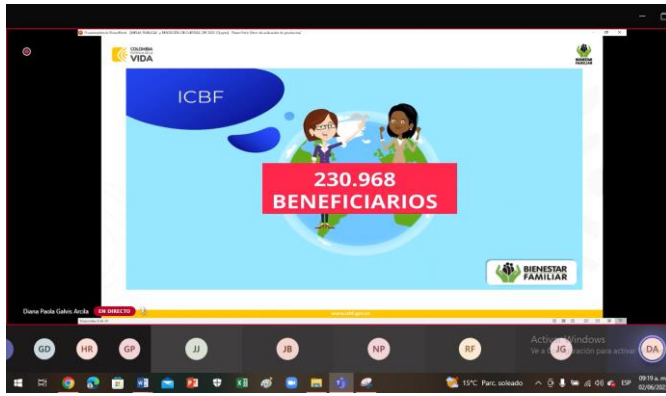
COLOMBIA POTENCIA DE LA VIDA

BIENESTAR FAMILIAR

ICBF

230.968
BENEFICIARIOS

BIENESTAR FAMILIAR

www.icbf.gov.co

Diana Paola Galvis Arcila

EN DIRECTO

GD HR GP JJ JB NP RF JG DA

Activar Windows
Ve a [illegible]ración para activar

15°C Parc. soleado

ESP

09:19 a. m.
02/06/202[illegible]